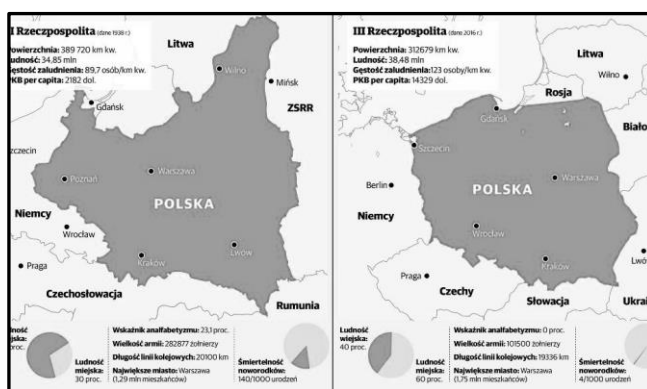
I Rzeczpospolita (dane 1938 r.)
Powierzchnia: 389 720 km kw.
Ludność: 34,85 mln
Gęstość zaludnienia: 89,7 osób/km kw.
PKB per capita: 2182 dol.

Litwa
Wilno
Mińsk
ZSRR
Gdańsk
Szczecin
Poznań
Warszawa
POLSKA
Niemcy
Wrocław
Kraków
Lwów
Praga
Czechosłowacja
Rumunia

Ludność wiejska: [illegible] proc.
Ludność miejska: 30 proc.
Wskaźnik analfabetyzmu: 23,1 proc.
Wielkość armii: 282877 żołnierzy
Długość linii kolejowych: 20100 km
Największe miasto: Warszawa (1,29 mln mieszkańców)
Śmiertelność noworodków: 140/1000 urodzeń

III Rzeczpospolita (dane 2016 r.)
Powierzchnia: 312679 km kw.
Ludność: 38,48 mln
Gęstość zaludnienia: 123 osoby/km kw.
PKB per capita: 14329 dol.

Litwa
Wilno
Rosja
Gdańsk
Biało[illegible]
Szczecin
Berlin
POLSKA
Warszawa
Niemcy
Wrocław
Kraków
Lwów
Praga
Czechy
Słowacja
Ukra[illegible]

Ludność wiejska: 40 proc.
Ludność miejska: 60 proc.
Wskaźnik analfabetyzmu: 0 proc.
Wielkość armii: 101500 żołnierzy
Długość linii kolejowych: 19336 km
Największe miasto: Warszawa (1,75 mln mieszkańców)
Śmiertelność noworodków: 4/1000 urodzeń